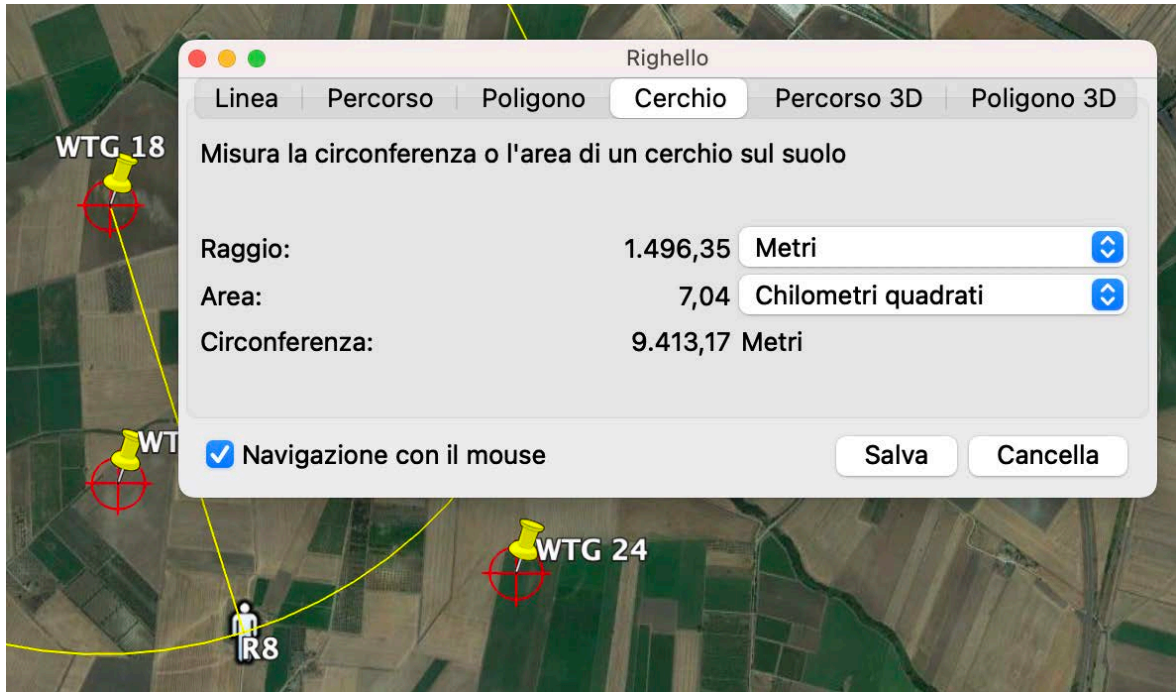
WTG 18

WT

WTG 24

R8

Righello

Linea | Percorso | Poligono | Cerchio | Percorso 3D | Poligono 3D

Misura la circonferenza o l'area di un cerchio sul suolo

Raggio: 1.496,35 Metri

Area: 7,04 Chilometri quadrati

Circonferenza: 9.413,17 Metri

Navigazione con il mouse

Salva

Cancella